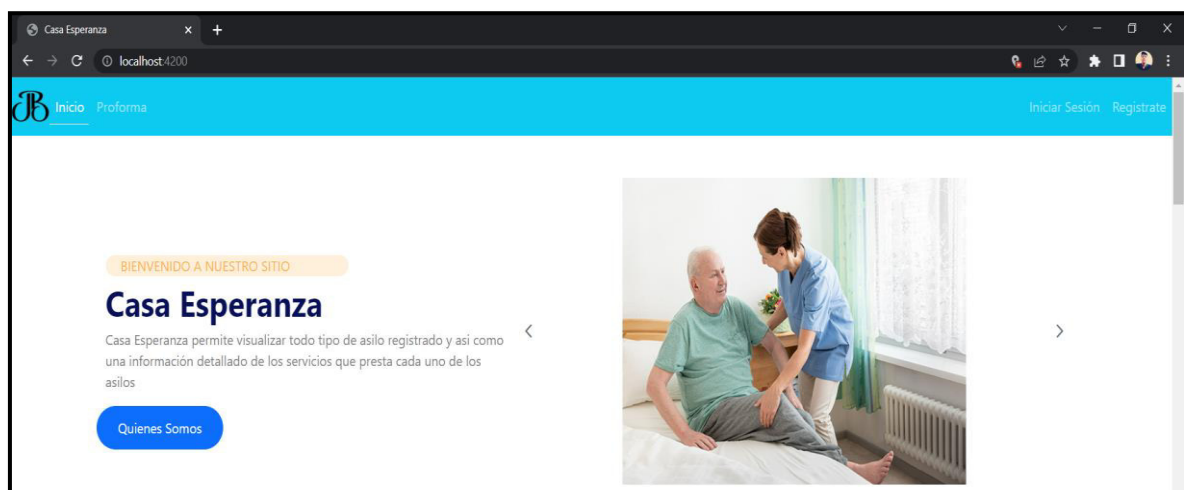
Casa Esperanza × +

localhost:4200

JB Inicio Proforma

Iniciar Sesión Registrate

BIENVENIDO A NUESTRO SITIO

Casa Esperanza

Casa Esperanza permite visualizar todo tipo de asilo registrado y asi como una información detallado de los servicios que presta cada uno de los asilos

Quienes Somos

<

>